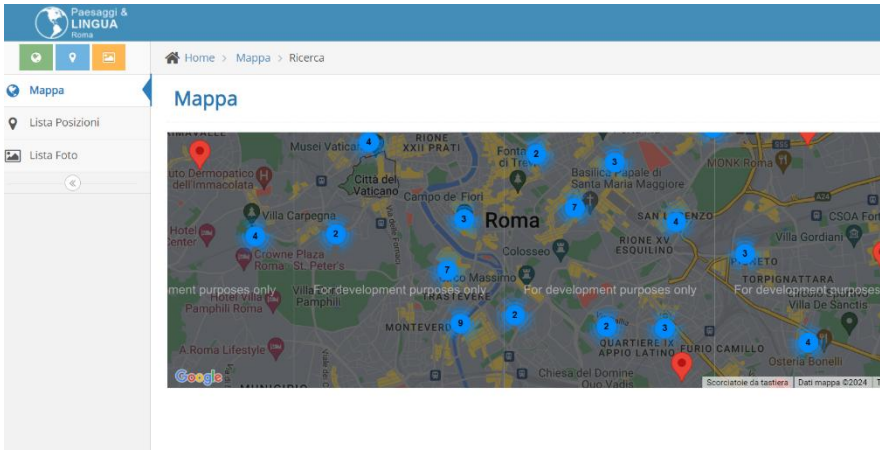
Paesaggi &
LINGUA
Roma

Mappa
Lista Posizioni
Lista Foto
«

Home > Mappa > Ricerca

Mappa

RIONE XXII PRATI
Musei Vaticani
Fontana di Trevi
Basilica Papale di Santa Maria Maggiore
MONK Roma
uto Dermopatico dell'Immacolata
Città del Vaticano
Campo de' Fiori
Villa Carpegna
Roma
SAN LORENZO
CSOA Forte
Hotel Center
Crowne Plaza Roma - St. Peter's
Colosseo
RIONE XV ESQUILINO
Villa Gordiani
TORPIGNATTARA
Circo Massimo
ment purposes only
For development purposes only
For development purposes only
For development purposes
Hotel Villa Pamphili Roma
Villa Pamphili
TRASTEVERE
Villa De Sanctis
MONTEVERDE
QUARTIERE IX APPIO LATINO
FURIO CAMILLO
A Roma Lifestyle
Osteria Bonelli
Chiesa del Domine Quo Vadis
MUNICIPIO
Google
Scorciatoie da tastiera
Dati mappa ©2024
4 2 3 7 3 4 4 2 3 7 9 2 2 3 4 3